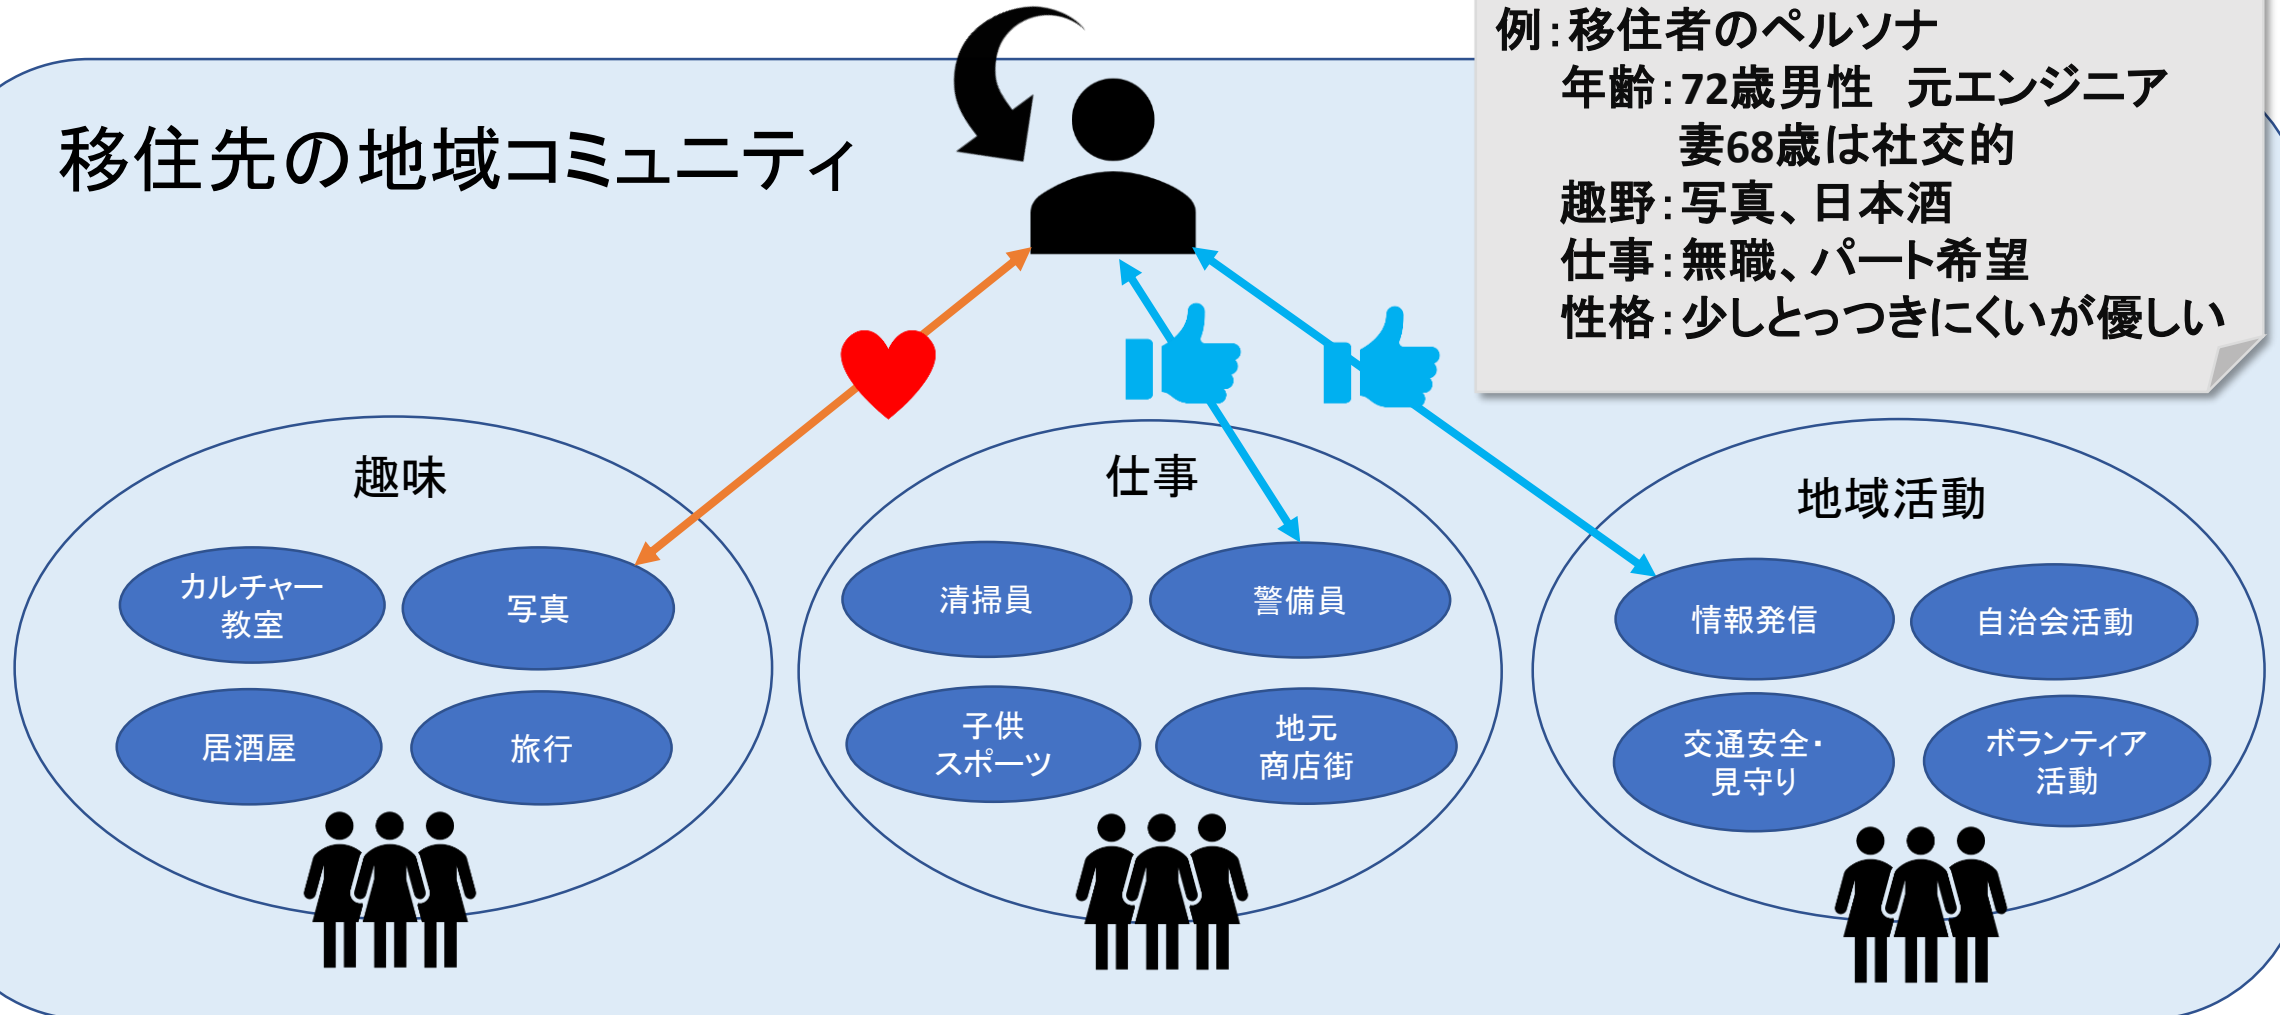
移住先の地域コミュニティ

例：移住者のペルソナ
年齢：72歳男性　元エンジニア
妻68歳は社交的
趣野：写真、日本酒
仕事：無職、パート希望
性格：少しとっつきにくいが優しい

趣味
カルチャー教室
写真
居酒屋
旅行

仕事
清掃員
警備員
子供スポーツ
地元商店街

地域活動
情報発信
自治会活動
交通安全・見守り
ボランティア活動